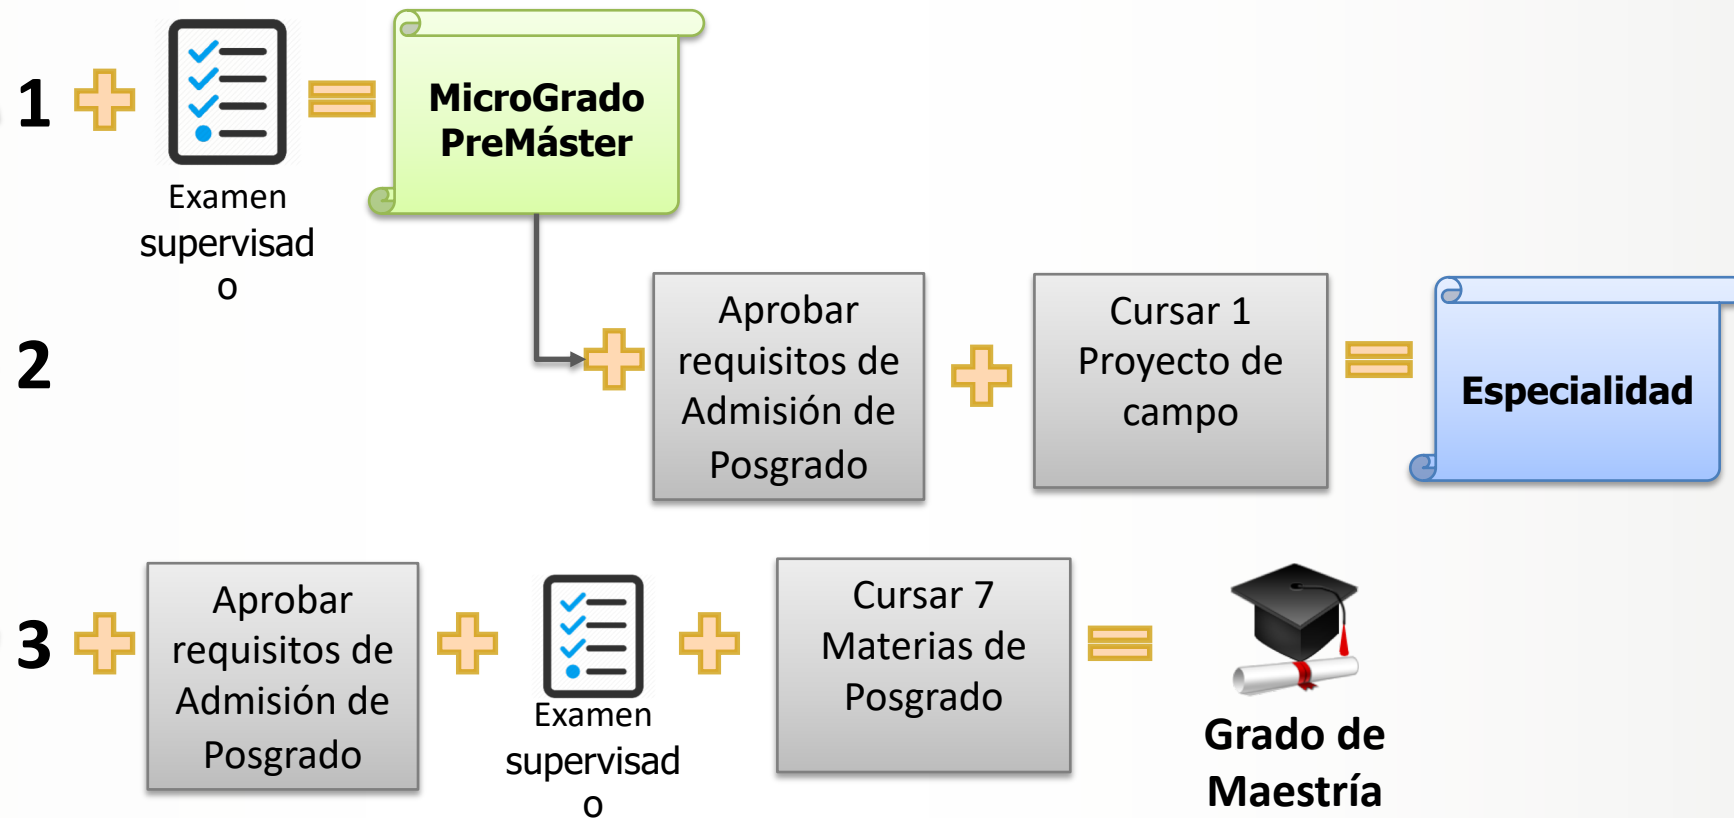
1

Examen supervisad o

MicroGrado PreMáster

2

Aprobar requisitos de Admisión de Posgrado

Cursar 1 Proyecto de campo

Especialidad

3

Aprobar requisitos de Admisión de Posgrado

Examen supervisad o

Cursar 7 Materias de Posgrado

Grado de Maestría